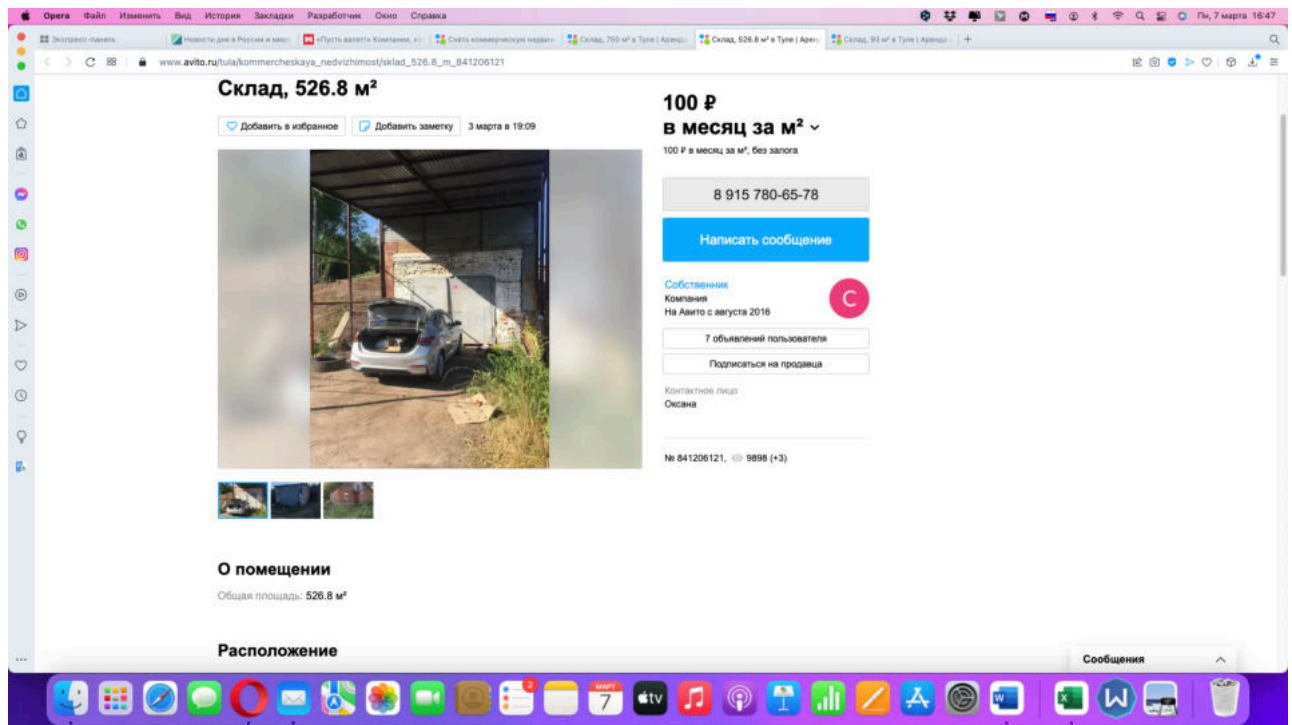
Opera Файл Изменить Вид История Закладки Разработчик Окно Справка

Пн, 7 марта 16:47

Экспресс-панель | Новости дня в России и мире | «Пусть валят!» Компании, ко | Снять коммерческую недвиж | Склад, 750 м² в Туле | Аренда | Склад, 526.8 м² в Туле | Арен | Склад, 93 м² в Туле | Аренда

www.avito.ru/tula/kommercheskaya_nedvizhimost/sklad_526.8_m_841206121

Склад, 526.8 м²

Добавить в избранное | Добавить заметку | 3 марта в 19:09

100 ₽
в месяц за м²

100 ₽ в месяц за м², без залога

8 915 780-65-78

Написать сообщение

Собственник
Компания
На Авито с августа 2016

C

7 объявлений пользователя

Подписаться на продавца

Контактное лицо
Оксана

№ 841206121, 9898 (+3)

О помещении

Общая площадь: 526.8 м²

Расположение

Сообщения

МАРТ
7

tv